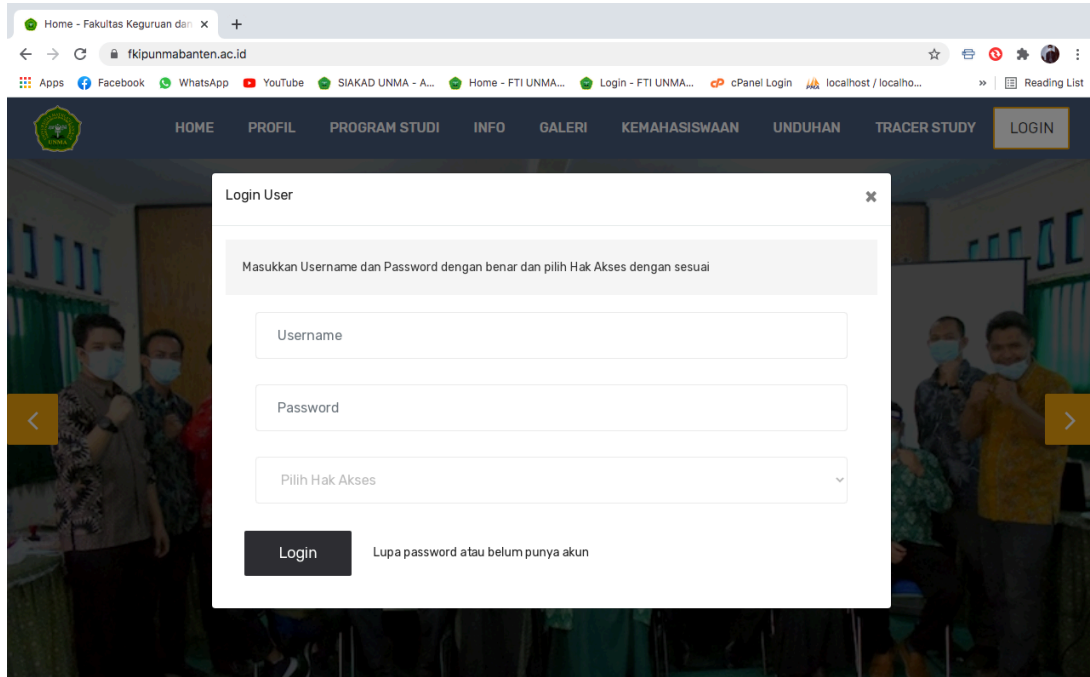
Home - Fakultas Keguruan dan ×
+
fkipunmabanten.ac.id
Apps Facebook WhatsApp YouTube SIAKAD UNMA - A... Home - FTI UNMA... Login - FTI UNMA... cPanel Login localhost / localho...
» Reading List

UNMA
HOME PROFIL PROGRAM STUDI INFO GALERI KEMAHASISWAAN UNDUHAN TRACER STUDY LOGIN

Login User
×

Masukkan Username dan Password dengan benar dan pilih Hak Akses dengan sesuai

Username

Password

Pilih Hak Akses

Login
Lupa password atau belum punya akun